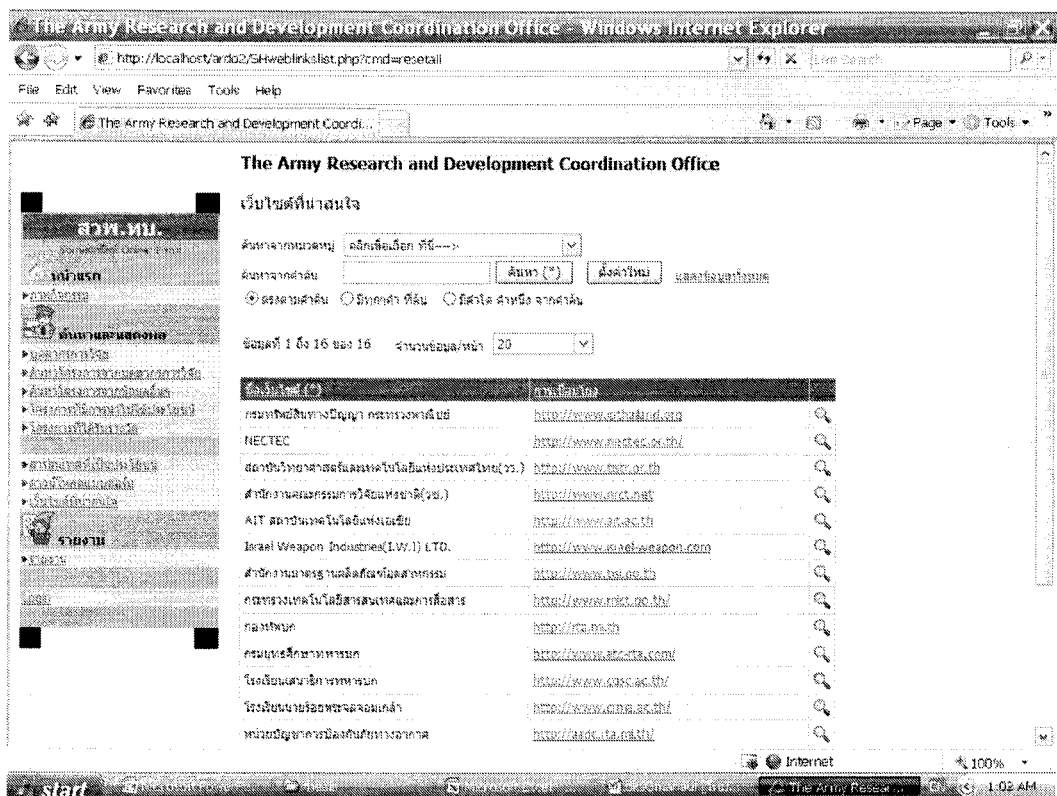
The Army Research and Development Coordination Office - Windows Internet Explorer

http://localhost/ardo2/SHweblinkslist.php?cmd=resetall

Live Search

File Edit View Favorites Tools Help

The Army Research and Development Coordi...

Page ▾ Tools ▾

The Army Research and Development Coordination Office

เว็บไซต์ที่น่าสนใจ

สวพ.ทบ.

หน้าแรก

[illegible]

ค้นหาแสดงผล

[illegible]

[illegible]

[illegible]

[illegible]

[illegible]

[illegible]

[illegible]

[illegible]

รายงาน

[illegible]

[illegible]

ค้นหาจากหมวดหมู่ คลิกเลือกเลือก ที่นี่--->

ค้นหาจากคำค้น ค้นหา (*) ล้างค่าใหม่ แสดงข้อมูลทั้งหมด

ตรงตามคำค้น มีทุกคำ ที่ค้น มีคำใด คำหนึ่ง จากคำค้น

ข้อมูลที่ 1 ถึง 16 ของ 16 จำนวนข้อมูล/หน้า 20

| ชื่อเว็บไซต์ (*) | ลิงก์เว็บไซต์ | |
|---|---|---|
| กรมทรัพย์สินทางปัญญา กระทรวงพาณิชย์ | http://www.ipthailand.org | |
| NECTEC | http://www.nectec.or.th/ | |
| สถาบันวิจัยวิทยาศาสตร์และเทคโนโลยีแห่งประเทศไทย(วว.) | http://www.tistr.or.th | |
| สำนักงานคณะกรรมการวิจัยแห่งชาติ(วช.) | http://www.nrct.net | |
| AIT สถาบันเทคโนโลยีแห่งเอเชีย | http://www.ait.ac.th | |
| Israel Weapon Industries(I.W.I) LTD. | http://www.israel-weapon.com | |
| สำนักงานมาตรฐานผลิตภัณฑ์อุตสาหกรรม | http://www.tisi.go.th | |
| กระทรวงเทคโนโลยีสารสนเทศและการสื่อสาร | http://www.mict.go.th/ | |
| กองทัพบก | http://rta.mi.th | |
| กรมยุทธศึกษาทหารบก | http://www.atc-rta.com/ | |
| โรงเรียนเสนาธิการทหารบก | http://www.csc.ac.th/ | |
| โรงเรียนนายร้อยพระจุลจอมเกล้า | http://www.crma.ac.th/ | |
| หน่วยบัญชาการป้องกันภัยทางอากาศ | http://aadc.rta.mi.th/ | |

Internet 100%

start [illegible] The Army Resear... 1:02 AM